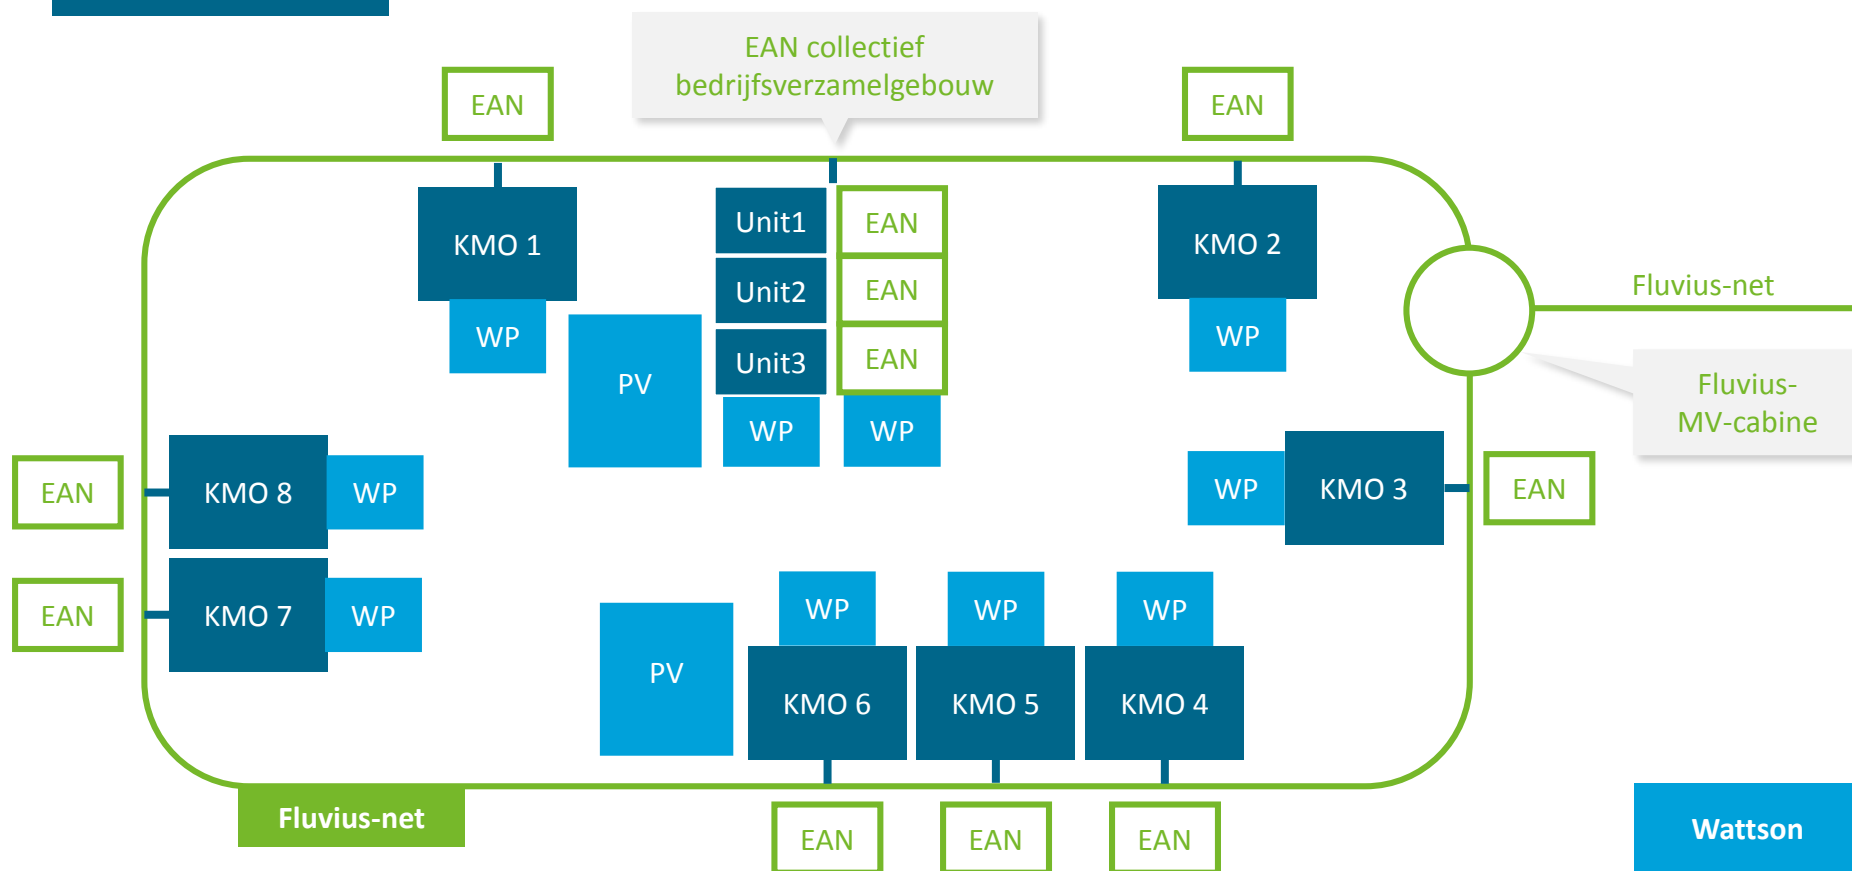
EAN collectief bedrijfsverzamelgebouw

EAN

EAN

KMO 1

Unit1

EAN

KMO 2

Unit2

EAN

WP

Fluvius-net

WP

PV

Unit3

EAN

Fluvius-MV-cabine

WP

WP

EAN

KMO 8

WP

WP

KMO 3

EAN

EAN

KMO 7

WP

WP

WP

WP

PV

KMO 6

KMO 5

KMO 4

Fluvius-net

EAN

EAN

EAN

Wattson